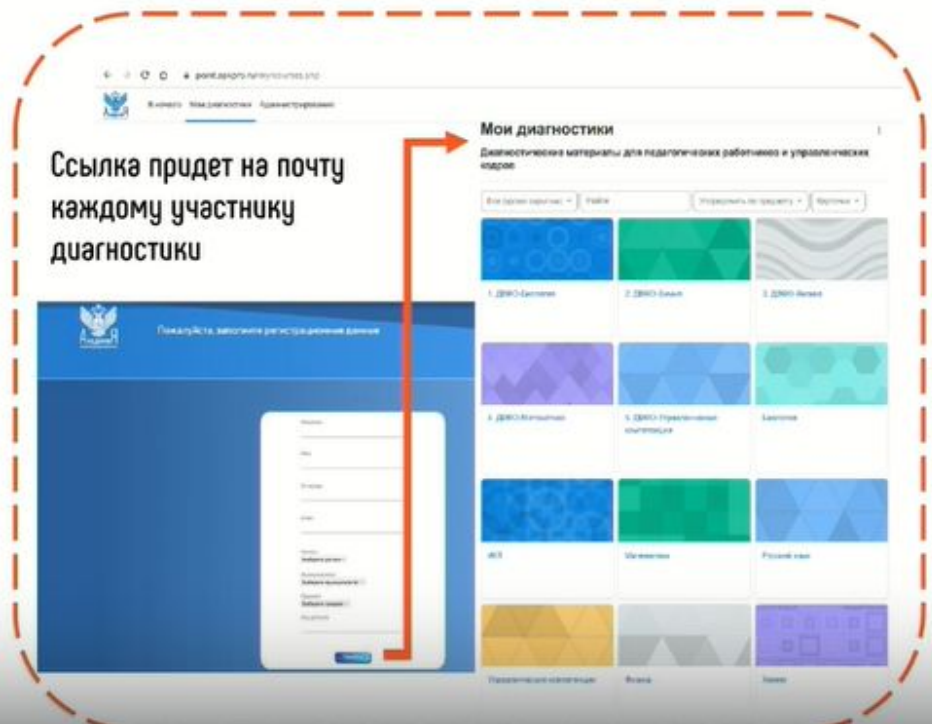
point.apkpro.ru/my/courses.php

В начало Мои диагностики Администрирование

Ссылка придет на почту каждому участнику диагностики

Мои диагностики

Диагностические материалы для педагогических работников и управленческих кадров

Все (кроме скрытых) Найти Упорядочить по предмету Карточки

1. ДВИО-Биология

2. ДВИО-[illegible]

3. ДВИО-Физика

4. ДВИО-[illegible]

5. ДВИО-Управленческие компетенции

Биология

ИКТ

Математика

Русский язык

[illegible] компетенции

Физика

Химия

Пожалуйста, заполните регистрационные данные

Фамилия

Имя

Отчество

Email

Регион
Выберите регион

Муниципалитет
Выберите муниципалитет

Организация
Выберите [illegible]

Должность

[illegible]